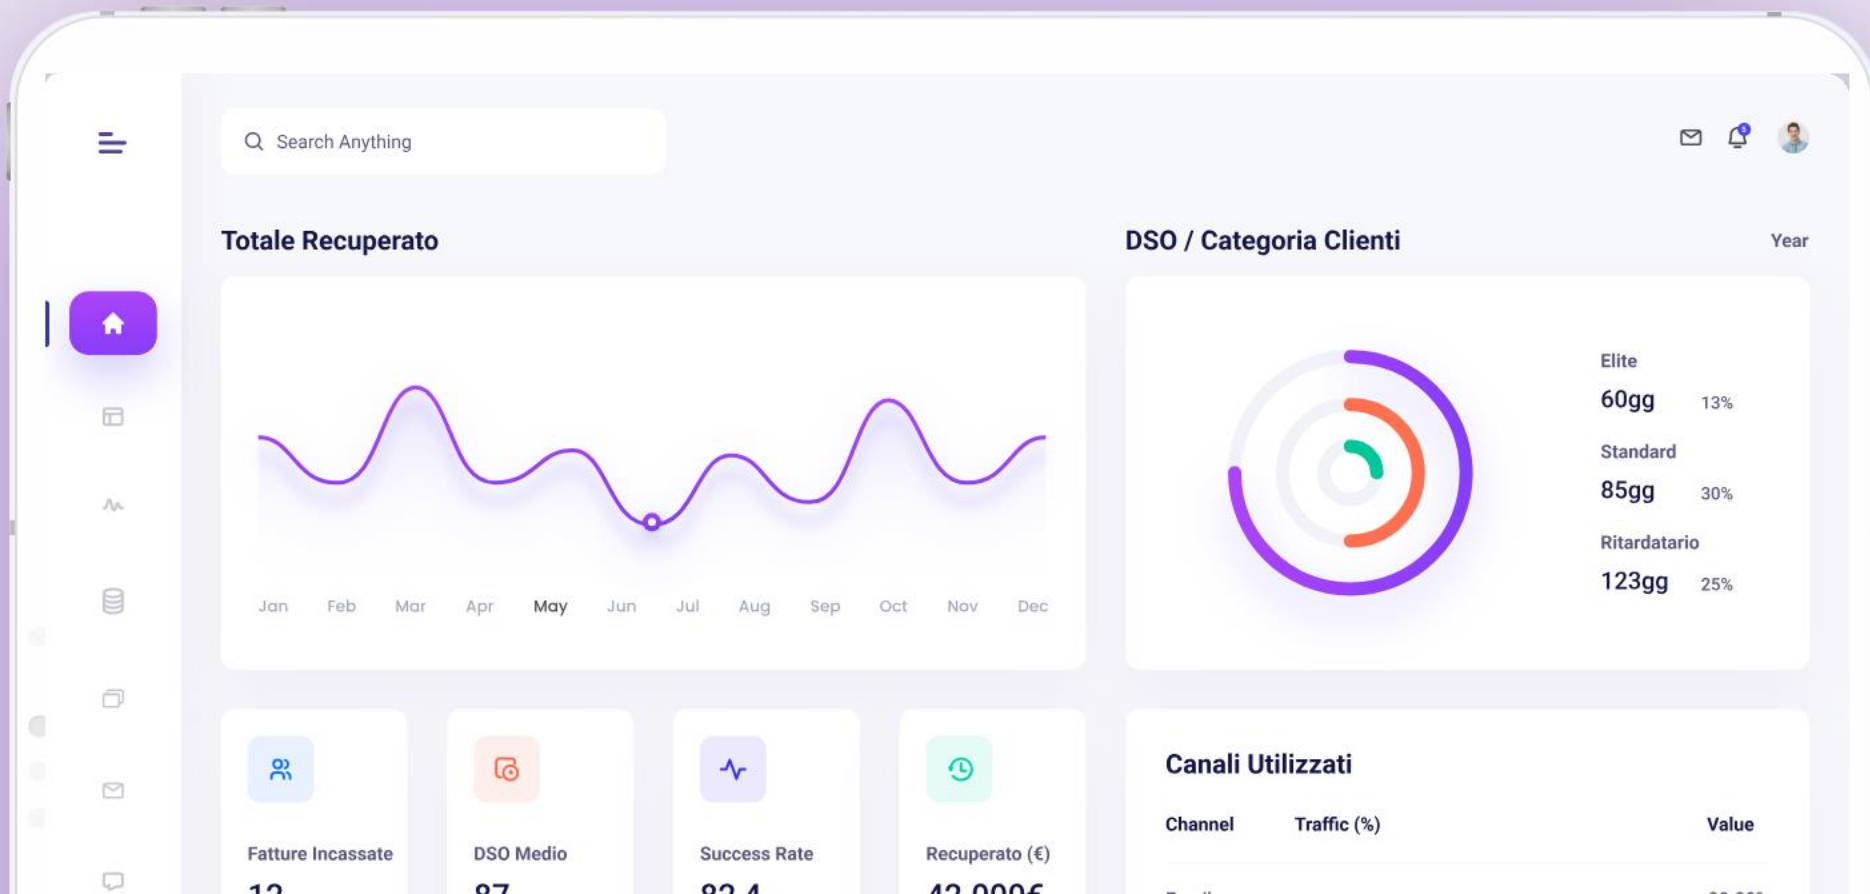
Search Anything

Totale Recuperato

Jan Feb Mar Apr May Jun Jul Aug Sep Oct Nov Dec

DSO / Categoria Clienti

Year

Elite
60gg 13%

Standard
85gg 30%

Ritardatario
123gg 25%

Fatture Incassate
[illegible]

DSO Medio
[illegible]

Success Rate
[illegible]

Recuperato (€)
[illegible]

Canali Utilizzati

Channel Traffic (%) Value